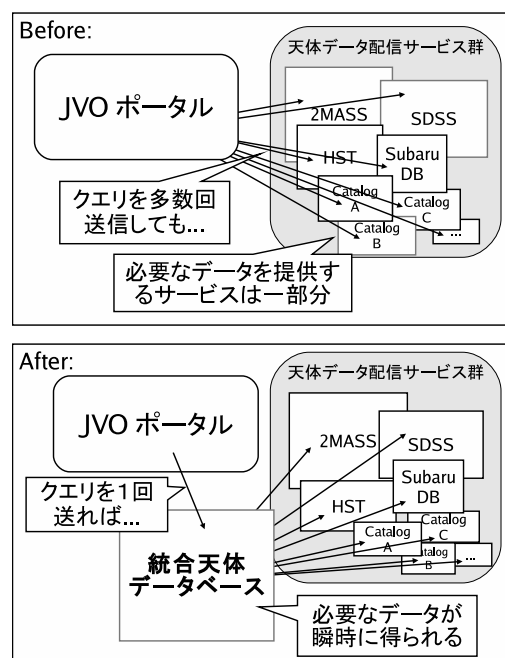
Before:

天体データ配信サービス群

JVO ポータル

2MASS

SDSS

HST

Subaru DB

Catalog A

Catalog C

Catalog B

...

クエリを多数回送信しても...

必要なデータを提供するサービスは一部分

After:

天体データ配信サービス群

JVO ポータル

2MASS

SDSS

Subaru DB

HST

Catalog A

Catalog C

Catalog B

...

クエリを1回送れば...

統合天体データベース

必要なデータが瞬時に得られる